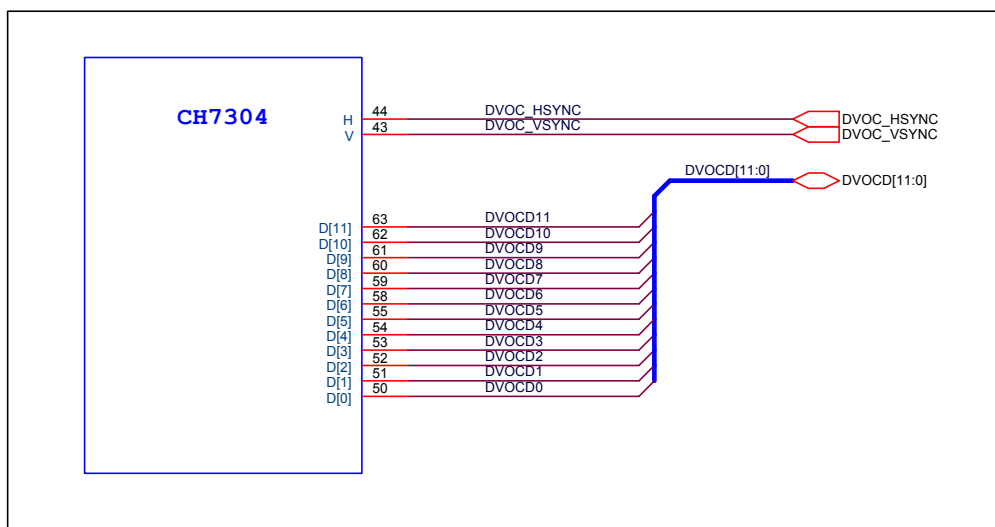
CH7304

H 44 DVOC_HSYNC
V 43 DVOC_VSYNC

DVOC_HSYNC
DVOC_VSYNC

DVOCD[11:0]
DVOCD[11:0]

D[11] 63 DVOCD11
D[10] 62 DVOCD10
D[9] 61 DVOCD9
D[8] 60 DVOCD8
D[7] 59 DVOCD7
D[6] 58 DVOCD6
D[5] 55 DVOCD5
D[4] 54 DVOCD4
D[3] 53 DVOCD3
D[2] 52 DVOCD2
D[1] 51 DVOCD1
D[0] 50 DVOCD0